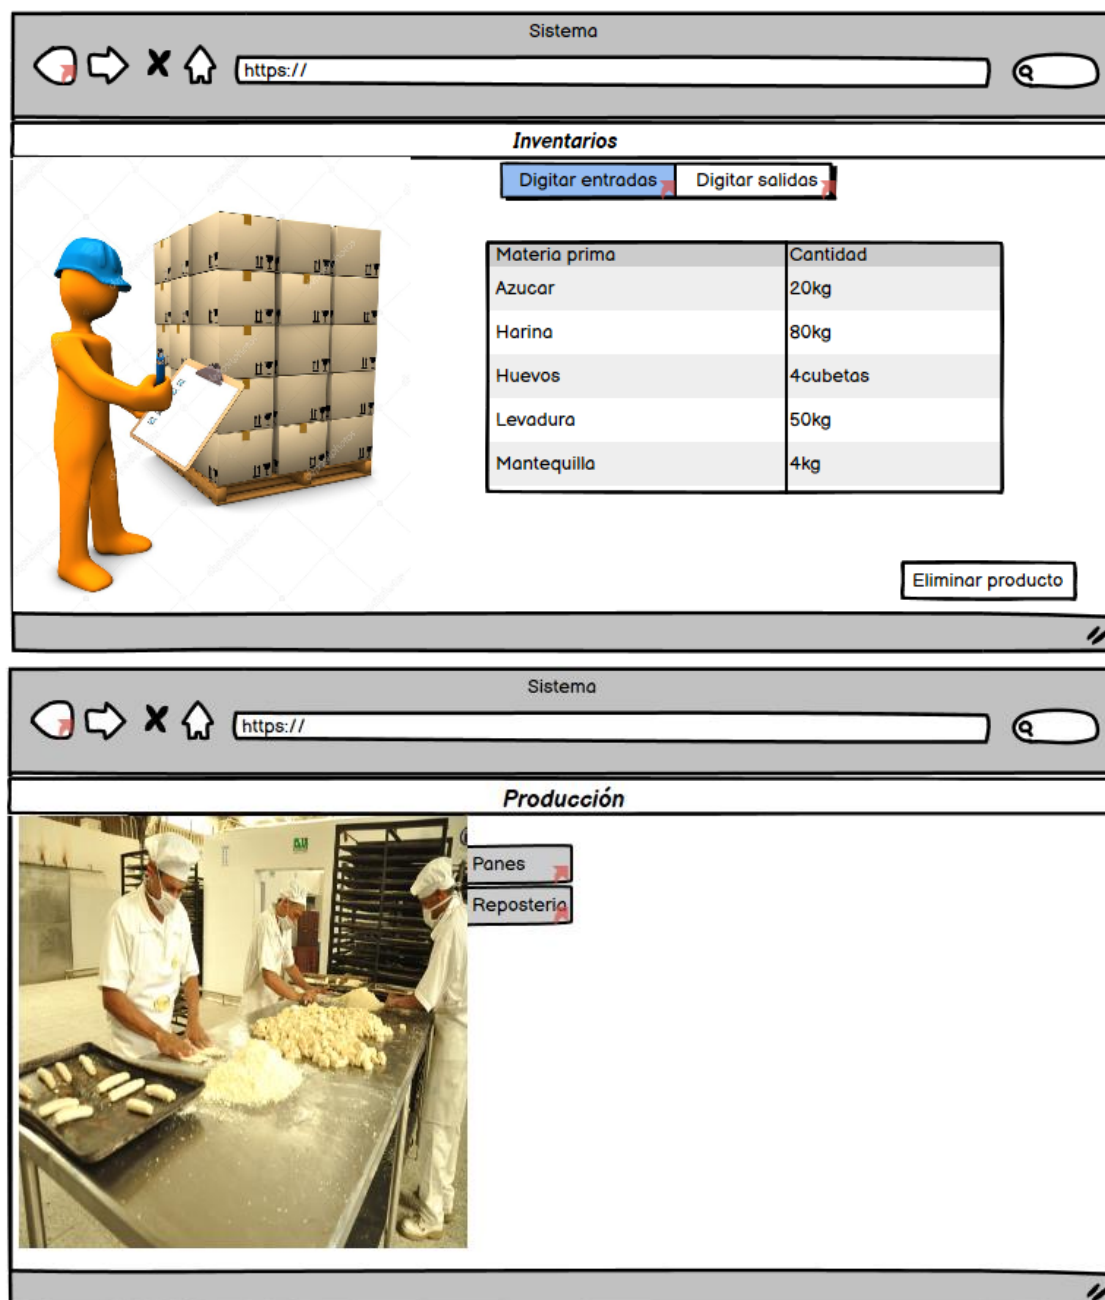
Sistema

https://

Inventarios

Digitar entradas | Digitar salidas

| Materia prima | Cantidad |
|---|---|
| Azucar | 20kg |
| Harina | 80kg |
| Huevos | 4cubetas |
| Levadura | 50kg |
| Mantequilla | 4kg |

Eliminar producto

Sistema

https://

Producción

Panes

Reposteria